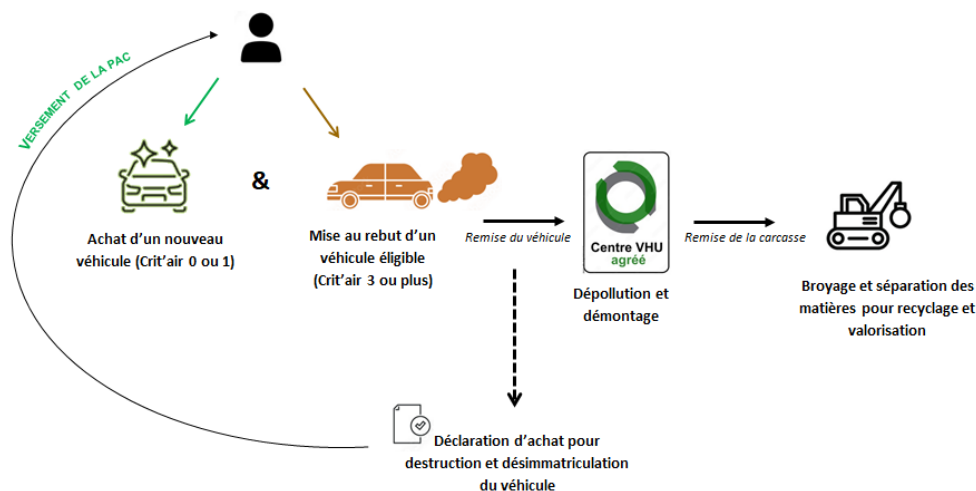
VERSEMENT DE LA PAC

Achat d'un nouveau véhicule (Crit'air 0 ou 1)

&

Mise au rebut d'un véhicule éligible (Crit'air 3 ou plus)

Remise du véhicule

Centre VHU agréé

Dépollution et démontage

Remise de la carcasse

Broyage et séparation des matières pour recyclage et valorisation

Déclaration d'achat pour destruction et désimmatriculation du véhicule